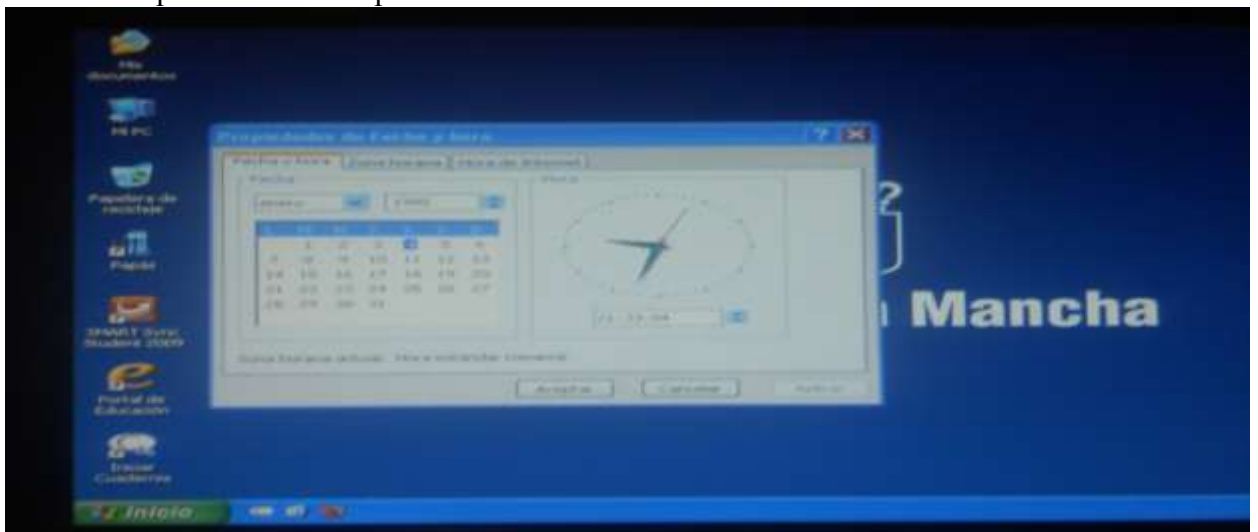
Mis documentos

Mi PC

Papelera de reciclaje

Papás

SMART Sync Student 2009

Portal de Educación

Iniciar Cuaderno

Propiedades de Fecha y hora

Fecha y hora | Zona horaria | Hora de Internet

Fecha

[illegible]

Hora

Mancha

Zona horaria actual: Hora estándar romance

Aceptar | Cancelar | Aplicar

Inicio